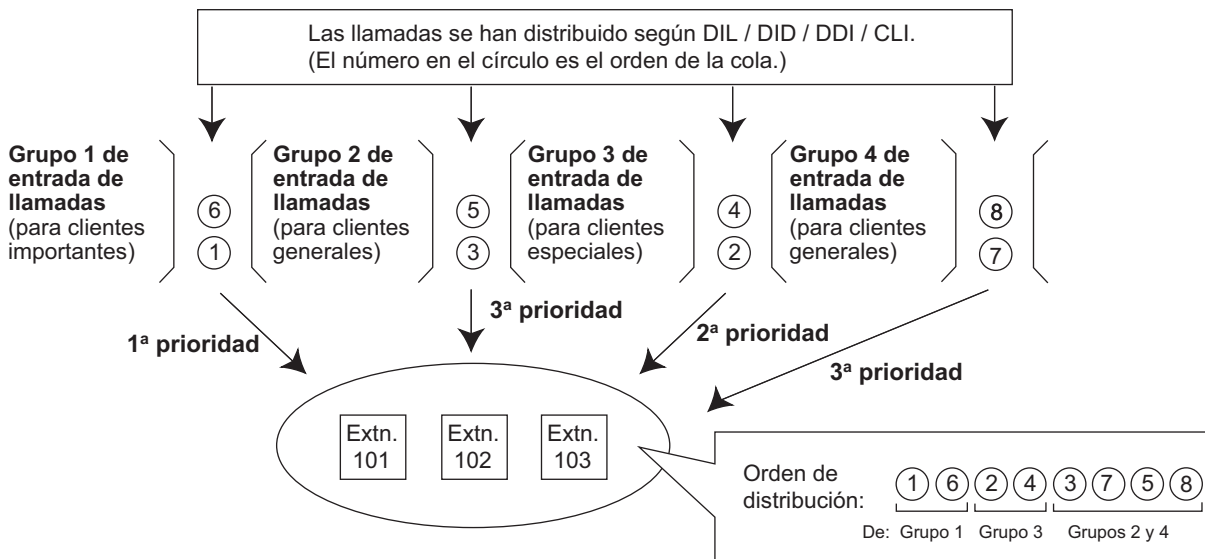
Las llamadas se han distribuido según DIL / DID / DDI / CLI.
(El número en el círculo es el orden de la cola.)

**Grupo 1 de entrada de llamadas** (para clientes importantes)

6
1

**Grupo 2 de entrada de llamadas** (para clientes generales)

5
3

**Grupo 3 de entrada de llamadas** (para clientes especiales)

4
2

**Grupo 4 de entrada de llamadas** (para clientes generales)

8
7

**1ª prioridad**

**3ª prioridad**

**2ª prioridad**

**3ª prioridad**

Extn. 101

Extn. 102

Extn. 103

Orden de distribución: 1 6 2 4 3 7 5 8

De: Grupo 1 Grupo 3 Grupos 2 y 4